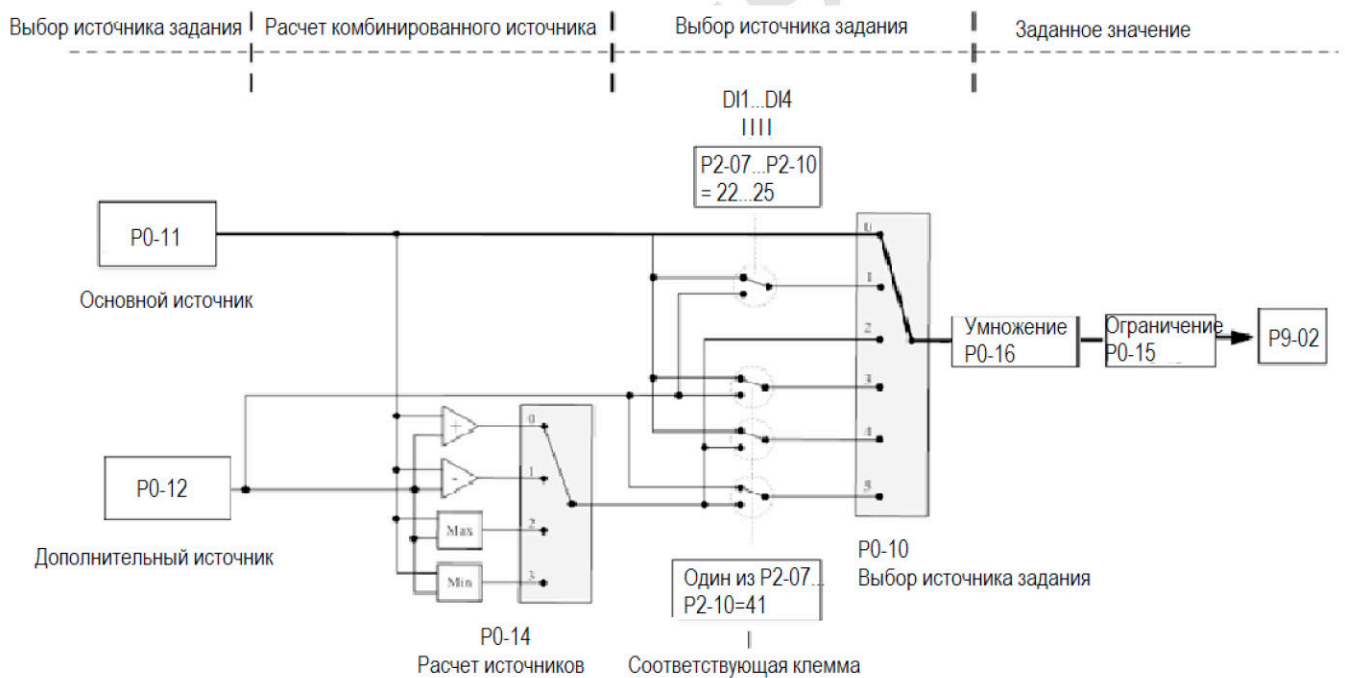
Выбор источника задания | Расчет комбинированного источника | Выбор источника задания | Заданное значение

DI1...DI4

P2-07...P2-10 = 22...25

P0-11

Основной источник

0
1
2
3
4
5

Умножение P0-16

Ограничение P0-15

P9-02

+
-
Max
Min

0
1
2
3

P0-12

Дополнительный источник

P0-10
Выбор источника задания

Один из P2-07... P2-10=41

P0-14
Расчет источников

Соответствующая клемма